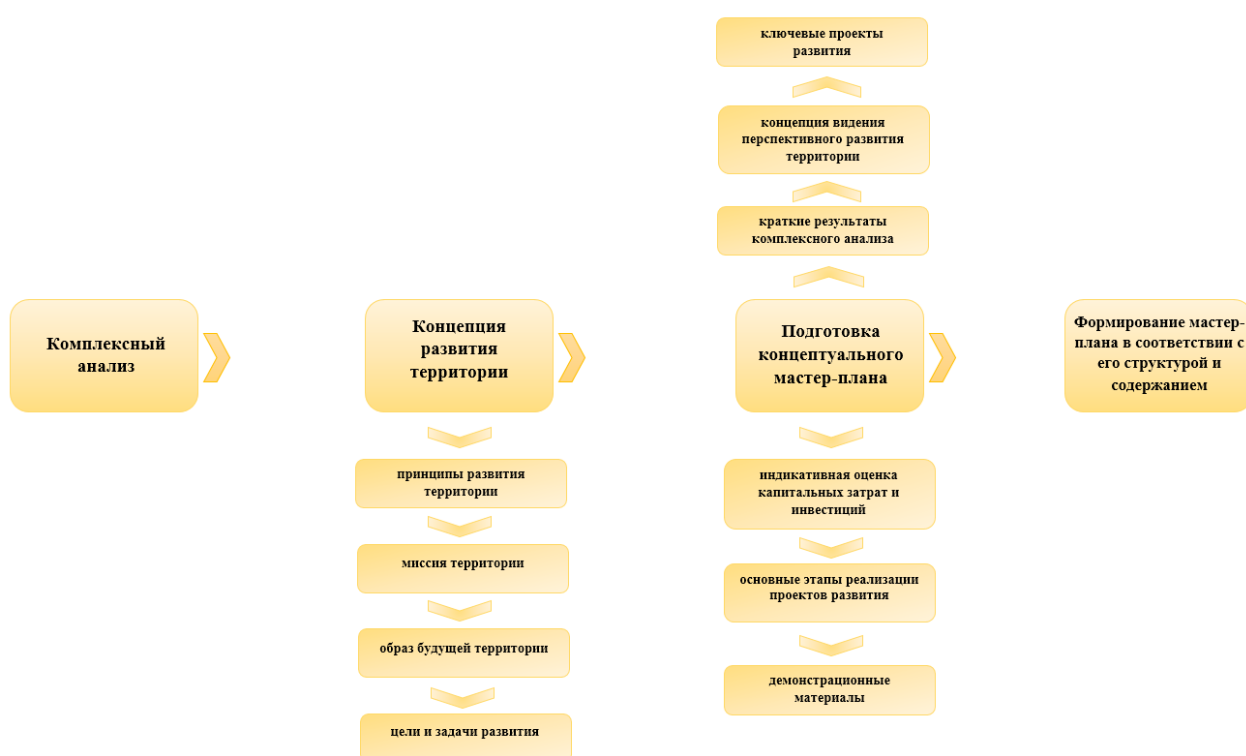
ключевые проекты развития

концепция видения перспективного развития территории

краткие результаты комплексного анализа

Комплексный анализ

Концепция развития территории

Подготовка концептуального мастер-плана

Формирование мастер-плана в соответствии с его структурой и содержанием

принципы развития территории

миссия территории

образ будущей территории

цели и задачи развития

индикативная оценка капитальных затрат и инвестиций

основные этапы реализации проектов развития

демонстрационные материалы